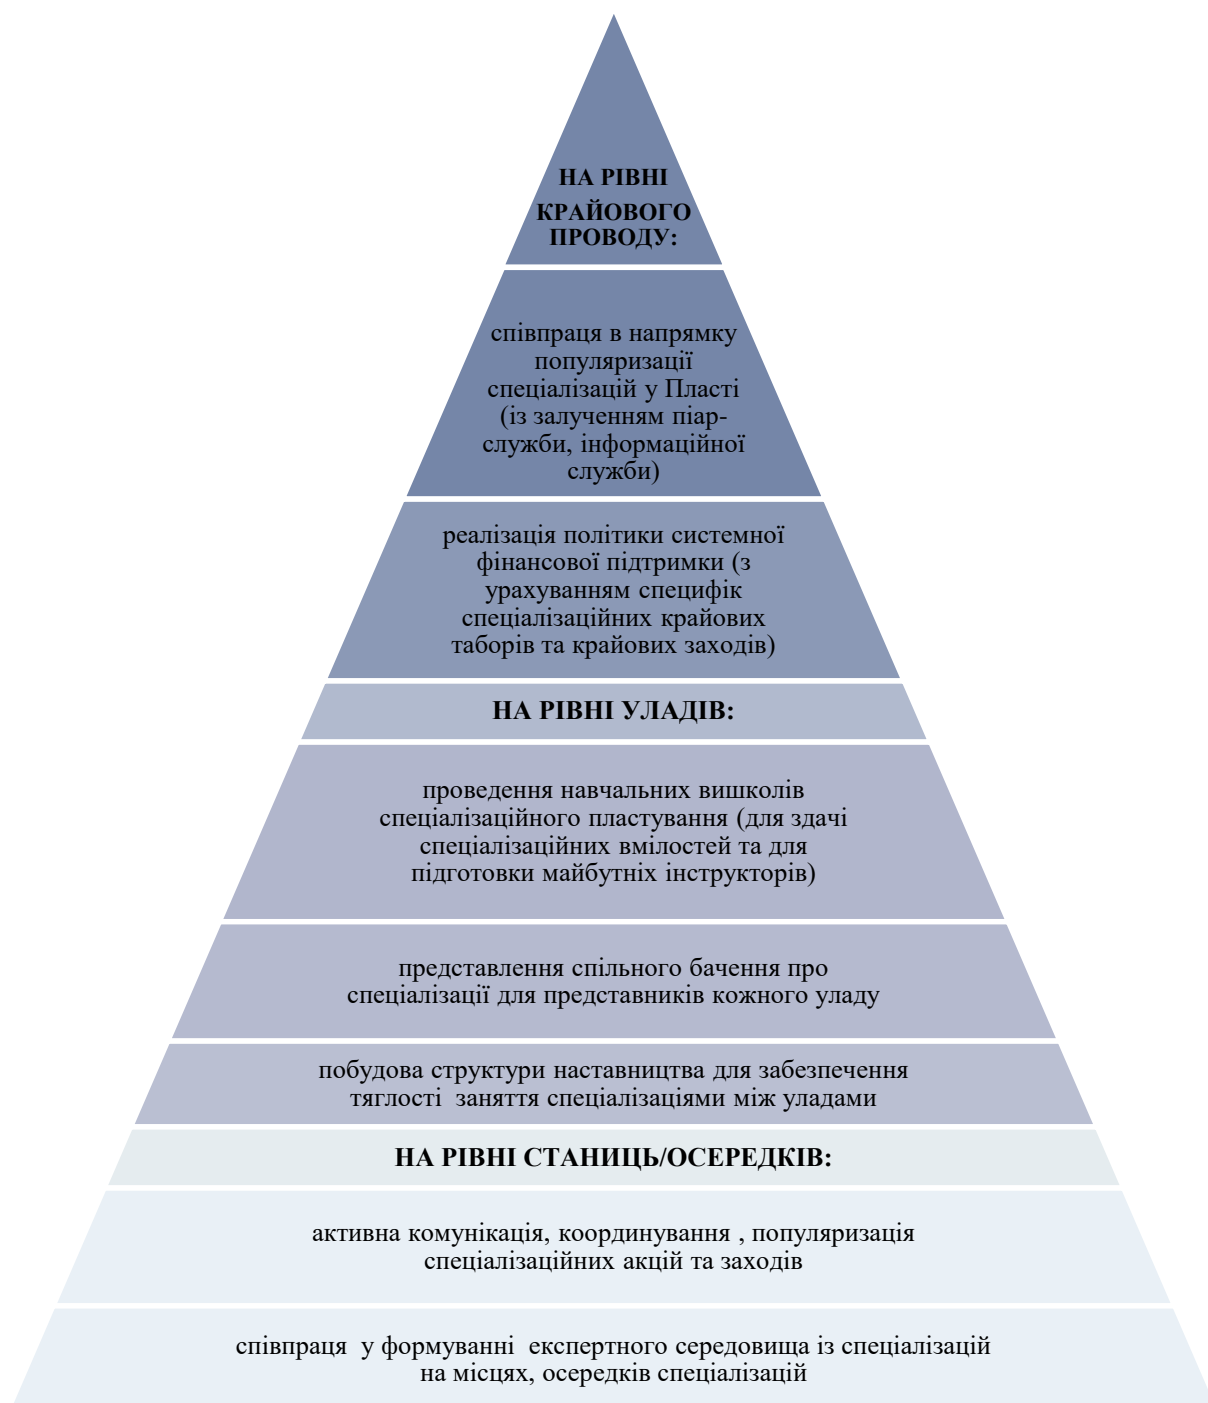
НА РІВНІ КРАЙОВОГО ПРОВОДУ:

співпраця в напрямку популяризації спеціалізацій у Пласті (із залученням піар-служби, інформаційної служби)

реалізація політики системної фінансової підтримки (з урахуванням специфік спеціалізаційних крайових таборів та крайових заходів)

НА РІВНІ УЛАДІВ:

проведення навчальних вишколів спеціалізаційного пластування (для здачі спеціалізаційних вмілостей та для підготовки майбутніх інструкторів)

представлення спільного бачення про спеціалізації для представників кожного уладу

побудова структури наставництва для забезпечення тяглості заняття спеціалізаціями між уладами

НА РІВНІ СТАНИЦЬ/ОСЕРЕДКІВ:

активна комунікація, координування , популяризація спеціалізаційних акцій та заходів

співпраця у формуванні експертного середовища із спеціалізацій на місцях, осередків спеціалізацій